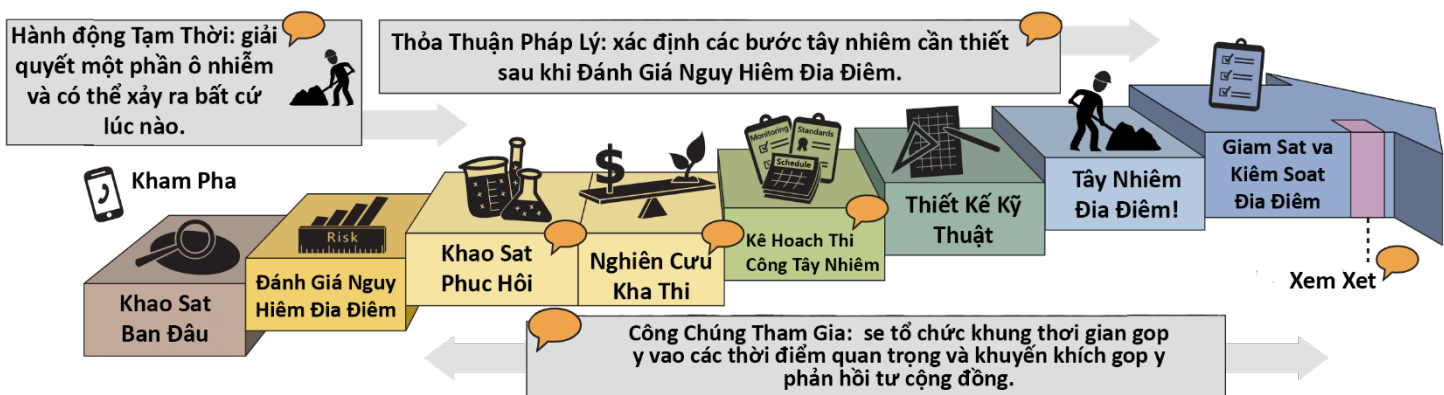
Hành động Tạm Thời: giải quyết một phần ô nhiễm và có thể xảy ra bất cứ lúc nào.

Thỏa Thuận Pháp Lý: xác định các bước tây nhiêm cần thiết sau khi Đánh Giá Nguy Hiêm Đia Điêm.

Kham Pha

Khao Sat Ban Đâu

Risk

Đánh Giá Nguy Hiêm Đia Điêm

Khao Sat Phuc Hôi

$

Nghiên Cưu Kha Thi

Monitoring

Standards

Schedule

Kê Hoach Thi Công Tây Nhiêm

Thiết Kế Kỹ Thuật

Tây Nhiêm Đia Điêm!

Giam Sat va Kiêm Soat Đia Điêm

Xem Xet

Công Chúng Tham Gia: se tổ chức khung thơi gian gop y vao các thời điểm quan trọng và khuyến khích gop y phản hồi tư cộng đồng.